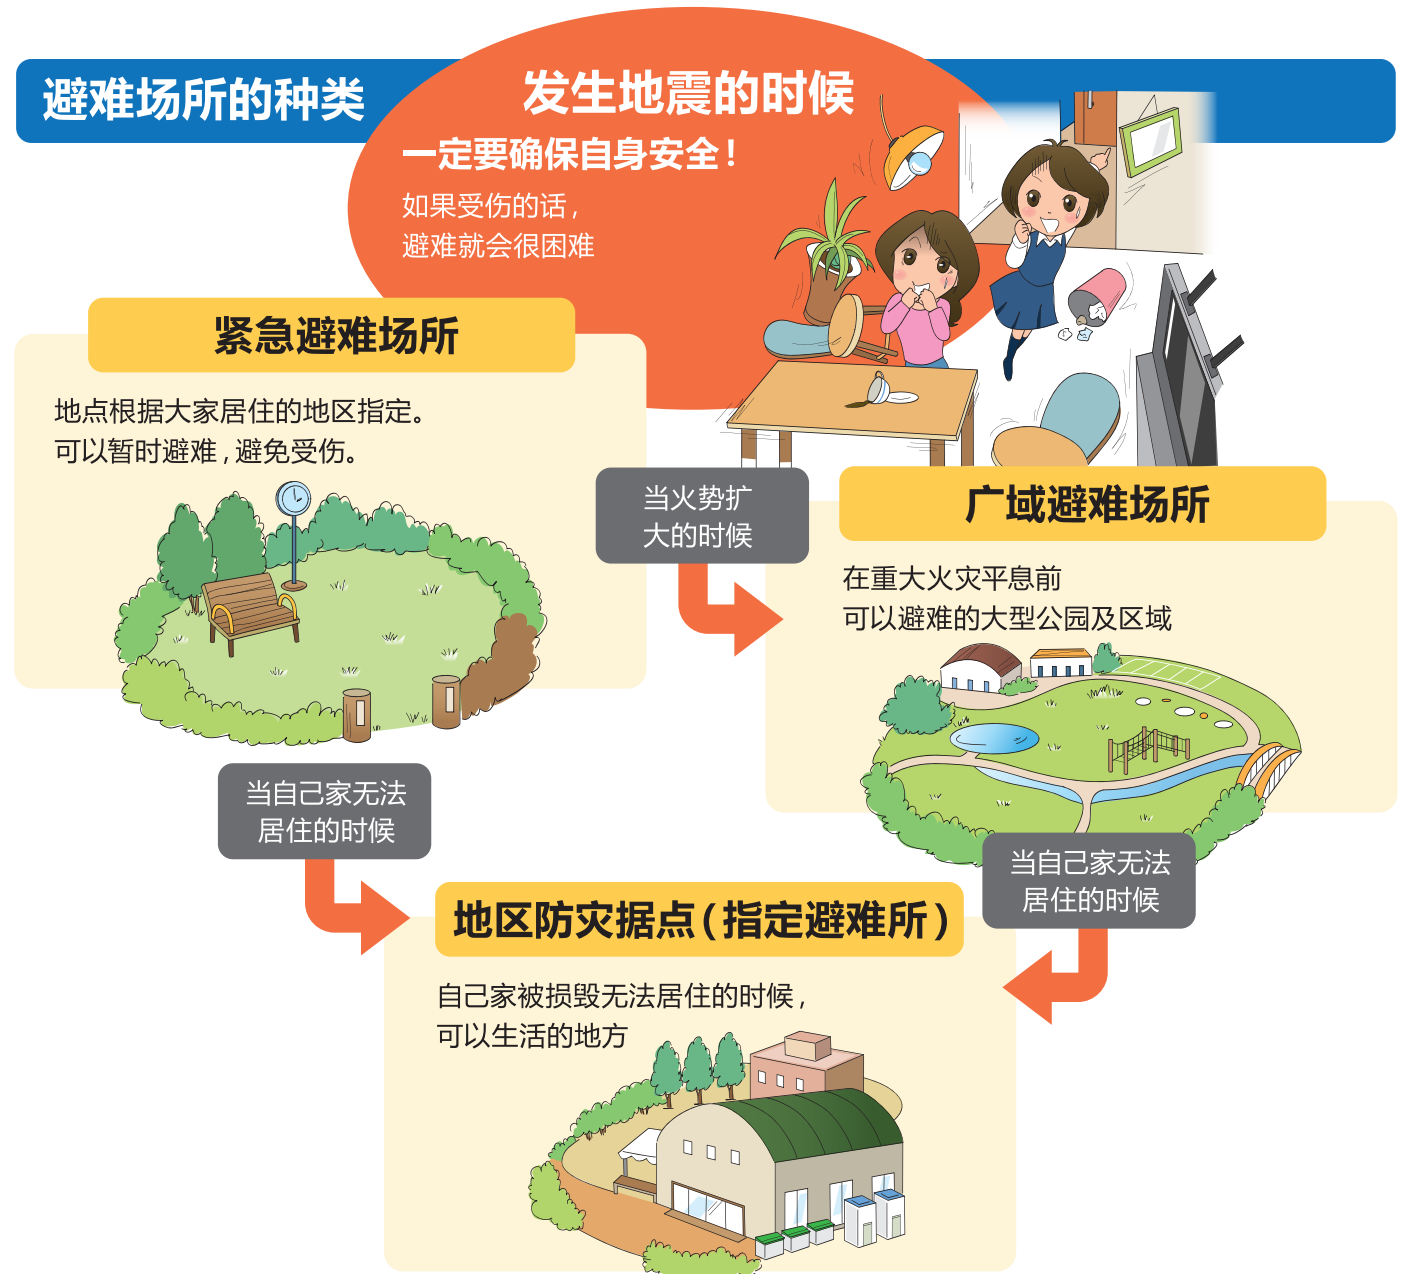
避难场所的种类

发生地震的时候

一定要确保自身安全！

如果受伤的话，避难就会很困难

紧急避难场所

地点根据大家居住的地区指定。可以暂时避难，避免受伤。

当火势扩大的时候

广域避难场所

在重大火灾平息前可以避难的大型公园及区域

当自己家无法居住的时候

当自己家无法居住的时候

地区防灾据点（指定避难所）

自己家被损毁无法居住的时候，可以生活的地方